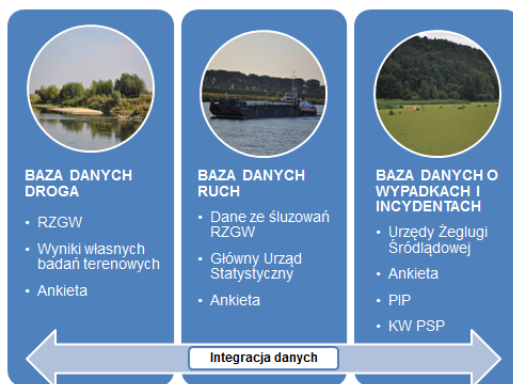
BAZA DANYCH DROGA

• RZGW
• Wyniki własnych badań terenowych
• Ankieta

BAZA DANYCH RUCH

• Dane ze śluzowań RZGW
• Główny Urząd Statystyczny
• Ankieta

BAZA DANYCH O WYPADKACH I INCYDENTACH

• Urzędy Żeglugi Śródlądowej
• Ankieta
• PIP
• KW PSP

Integracja danych